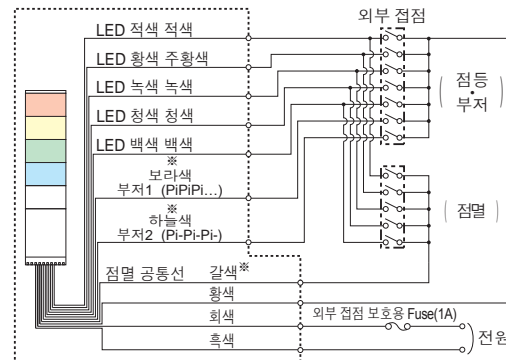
외부 접점

LED 적색 적색

LED 황색 주황색

LED 녹색 녹색

LED 청색 청색

LED 백색 백색

※
보라색
부저1 (PiPiPi…)

※
하늘색
부저2 (Pi-Pi-Pi-)

점멸 공통선 갈색※

황색

회색

흑색

점등
•
부저

점멸

외부 접점 보호용 Fuse(1A)

전원